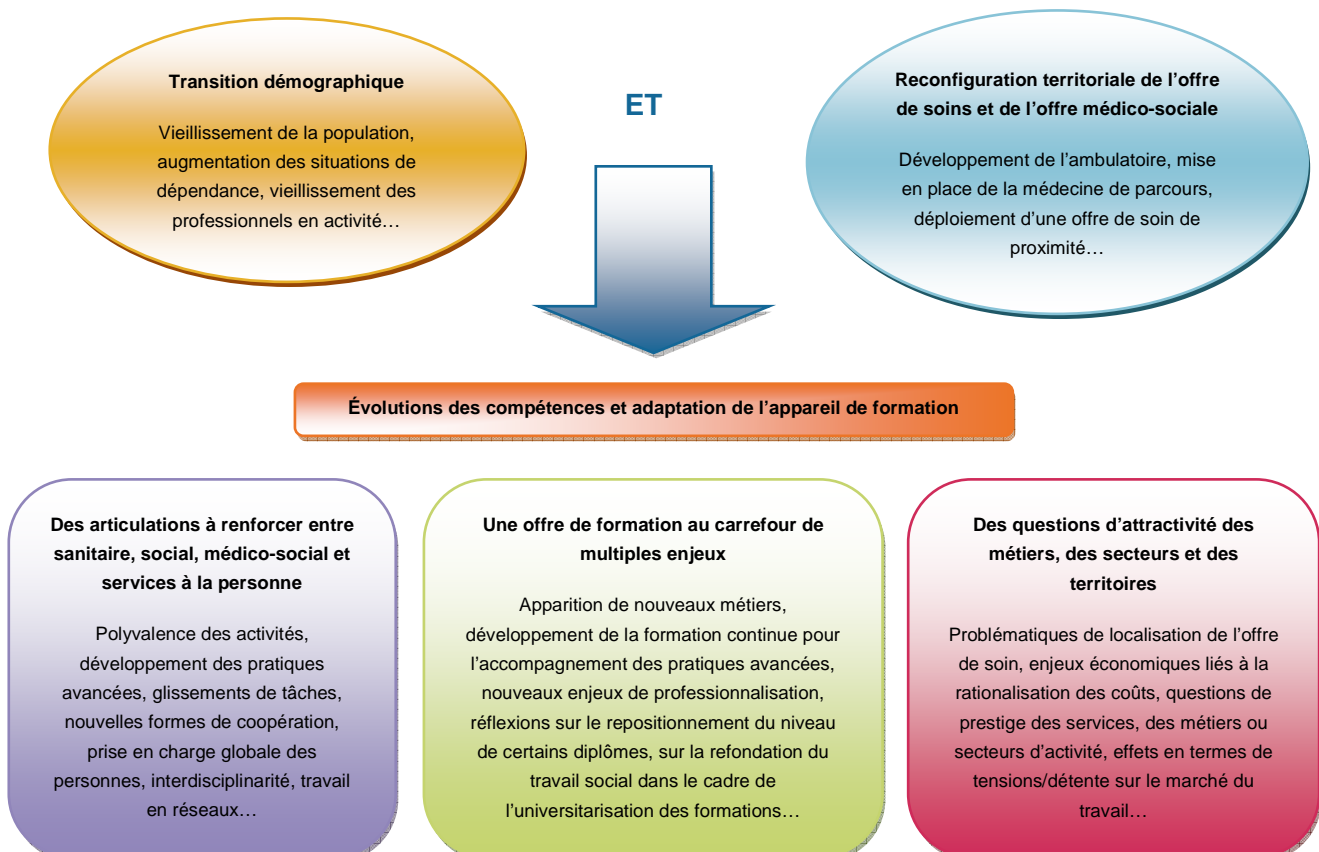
Transition démographique

Vieillissement de la population, augmentation des situations de dépendance, vieillissement des professionnels en activité…

ET

Reconfiguration territoriale de l'offre de soins et de l'offre médico-sociale

Développement de l'ambulatoire, mise en place de la médecine de parcours, déploiement d'une offre de soin de proximité…

Évolutions des compétences et adaptation de l'appareil de formation

Des articulations à renforcer entre sanitaire, social, médico-social et services à la personne

Polyvalence des activités, développement des pratiques avancées, glissements de tâches, nouvelles formes de coopération, prise en charge globale des personnes, interdisciplinarité, travail en réseaux…

Une offre de formation au carrefour de multiples enjeux

Apparition de nouveaux métiers, développement de la formation continue pour l'accompagnement des pratiques avancées, nouveaux enjeux de professionnalisation, réflexions sur le repositionnement du niveau de certains diplômes, sur la refondation du travail social dans le cadre de l'universitarisation des formations…

Des questions d'attractivité des métiers, des secteurs et des territoires

Problématiques de localisation de l'offre de soin, enjeux économiques liés à la rationalisation des coûts, questions de prestige des services, des métiers ou secteurs d'activité, effets en termes de tensions/détente sur le marché du travail…